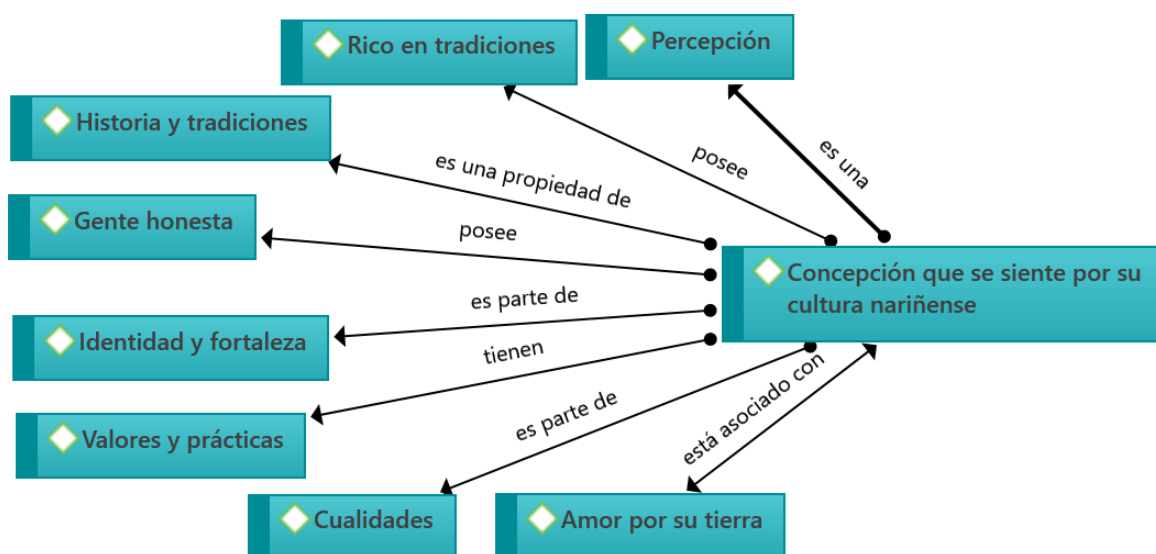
Rico en tradiciones

Percepción

Historia y tradiciones

Gente honesta

Identidad y fortaleza

Valores y prácticas

Cualidades

Amor por su tierra

Concepción que se siente por su cultura nariñense

posee

es una

es una propiedad de

posee

es parte de

tienen

es parte de

está asociado con